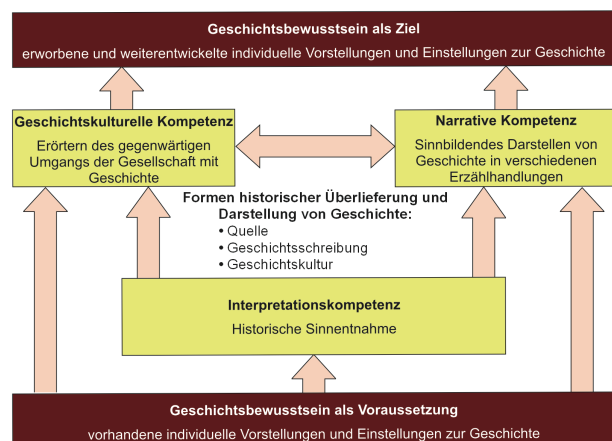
**Geschichtsbewusstsein als Ziel**
erworbene und weiterentwickelte individuelle Vorstellungen und Einstellungen zur Geschichte

**Geschichtskulturelle Kompetenz**
Erörtern des gegenwärtigen Umgangs der Gesellschaft mit Geschichte

**Narrative Kompetenz**
Sinnbildendes Darstellen von Geschichte in verschiedenen Erzählhandlungen

**Formen historischer Überlieferung und Darstellung von Geschichte:**
• Quelle
• Geschichtsschreibung
• Geschichtskultur

**Interpretationskompetenz**
Historische Sinnentnahme

**Geschichtsbewusstsein als Voraussetzung**
vorhandene individuelle Vorstellungen und Einstellungen zur Geschichte